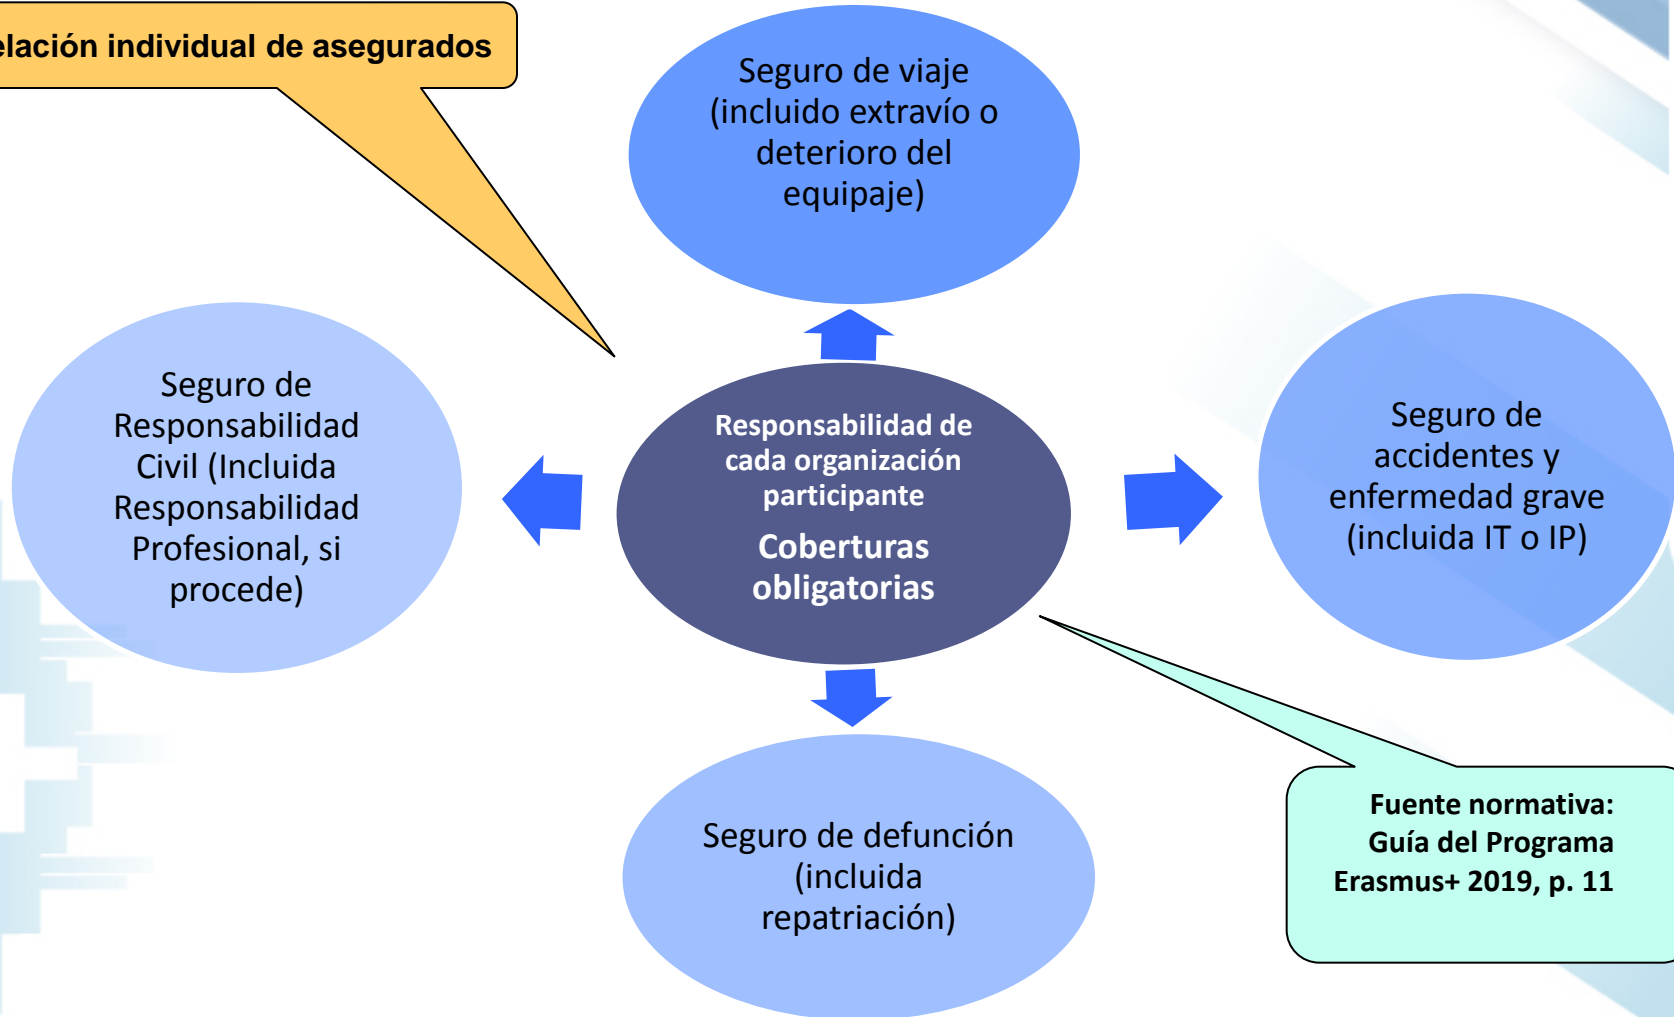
elación individual de asegurados

Seguro de viaje (incluido extravío o deterioro del equipaje)

Seguro de Responsabilidad Civil (Incluida Responsabilidad Profesional, si procede)

Responsabilidad de cada organización participante

Coberturas obligatorias

Seguro de accidentes y enfermedad grave (incluida IT o IP)

Seguro de defunción (incluida repatriación)

Fuente normativa: Guía del Programa Erasmus+ 2019, p. 11